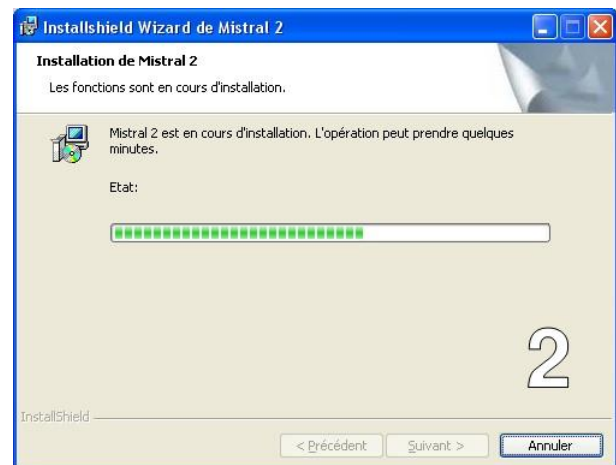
Installshield Wizard de Mistral 2

Installation de Mistral 2

Les fonctions sont en cours d'installation.

Mistral 2 est en cours d'installation. L'opération peut prendre quelques minutes.

Etat:

2

InstallShield

< Précédent Suivant > Annuler